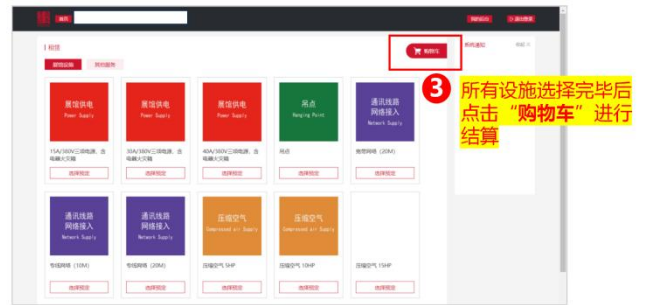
首页

我的活动 退出登录

| 租赁

展馆设施 我的服务

购物车

系统通知

展馆供电
Power Supply

15A/380V三项电源，含电箱火灾险

选择预定

展馆供电
Power Supply

30A/380V三项电源，含电箱火灾险

选择预定

展馆供电
Power Supply

40A/380V三项电源，含电箱火灾险

选择预定

吊点
Hanging Point

吊点

选择预定

通讯线路
网络接入
Network Supply

宽带网络（20M）

选择预定

通讯线路
网络接入
Network Supply

专线网络（10M）

选择预定

通讯线路
网络接入
Network Supply

专线网络（20M）

选择预定

压缩空气
Compressed air Supply

压缩空气 5HP

选择预定

压缩空气
Compressed air Supply

压缩空气 10HP

选择预定

压缩空气 15HP

选择预定

3 所有设施选择完毕后点击“购物车”进行结算